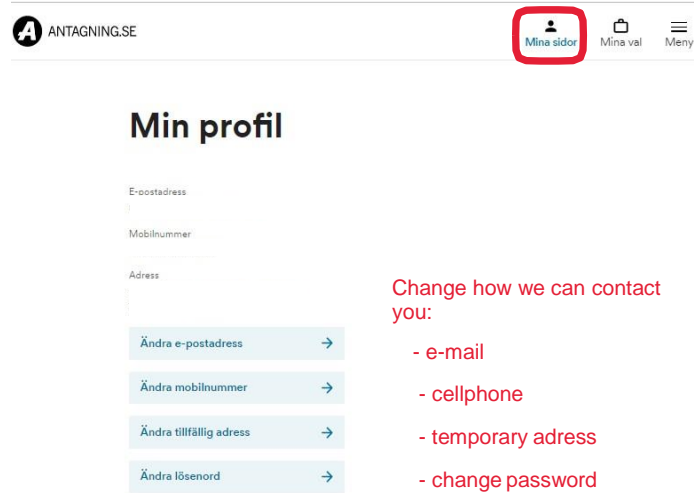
ANTAGNING.SE

Mina sidor

Mina val

Meny

Min profil

E-postadress

Mobilnummer

Adress

Ändra e-postadress →

Ändra mobilnummer →

Ändra tillfällig adress →

Ändra lösenord →

Change how we can contact you:

- e-mail

- cellphone

- temporary adress

- change password